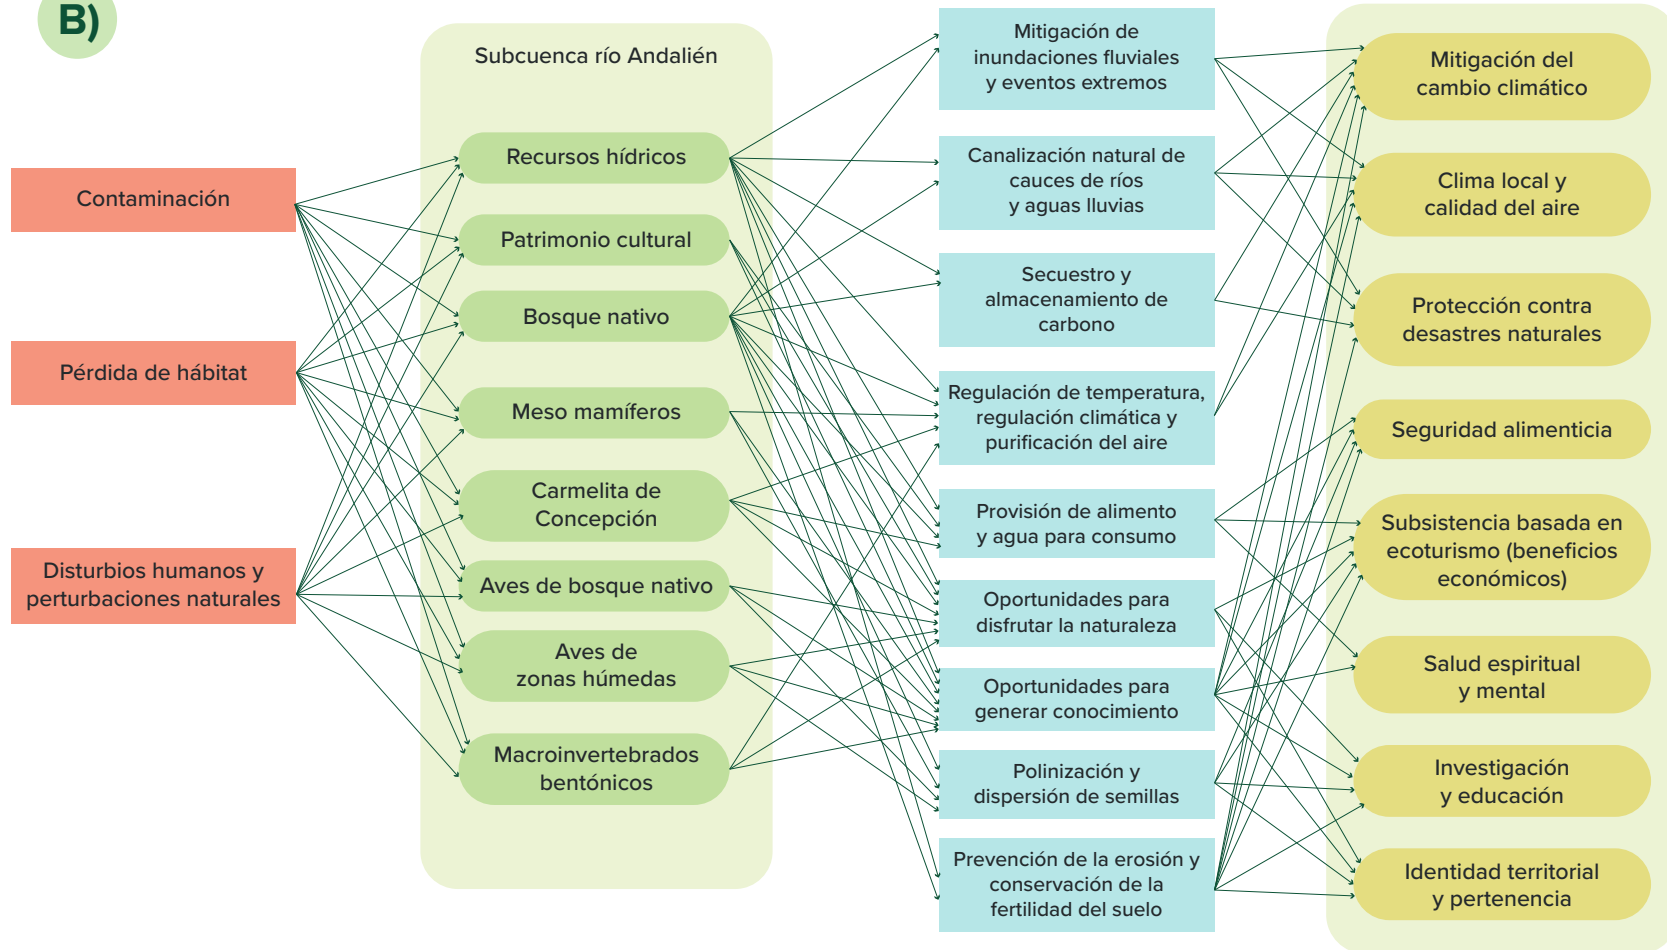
B)

Contaminación

Pérdida de hábitat

Disturbios humanos y perturbaciones naturales

Subcuenca río Andalién

Recursos hídricos

Patrimonio cultural

Bosque nativo

Meso mamíferos

Carmelita de Concepción

Aves de bosque nativo

Aves de zonas húmedas

Macroinvertebrados bentónicos

Mitigación de inundaciones fluviales y eventos extremos

Canalización natural de cauces de ríos y aguas lluvias

Secuestro y almacenamiento de carbono

Regulación de temperatura, regulación climática y purificación del aire

Provisión de alimento y agua para consumo

Oportunidades para disfrutar la naturaleza

Oportunidades para generar conocimiento

Polinización y dispersión de semillas

Prevención de la erosión y conservación de la fertilidad del suelo

Mitigación del cambio climático

Clima local y calidad del aire

Protección contra desastres naturales

Seguridad alimenticia

Subsistencia basada en ecoturismo (beneficios económicos)

Salud espiritual y mental

Investigación y educación

Identidad territorial y pertenencia